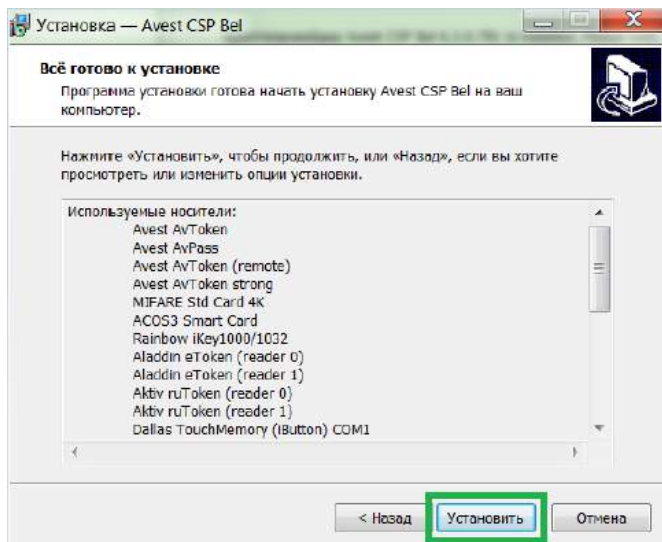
Установка — Avest CSP Bel

Всё готово к установке

Программа установки готова начать установку Avest CSP Bel на ваш компьютер.

Нажмите «Установить», чтобы продолжить, или «Назад», если вы хотите просмотреть или изменить опции установки.

Используемые носители:
Avest AvToken
Avest AvPass
Avest AvToken (remote)
Avest AvToken strong
MIFARE Std Card 4K
ACOS3 Smart Card
Rainbow iKey1000/1032
Aladdin eToken (reader 0)
Aladdin eToken (reader 1)
Aktiv ruToken (reader 0)
Aktiv ruToken (reader 1)
Dallas TouchMemory (iButton) COM1

< Назад | Установить | Отмена